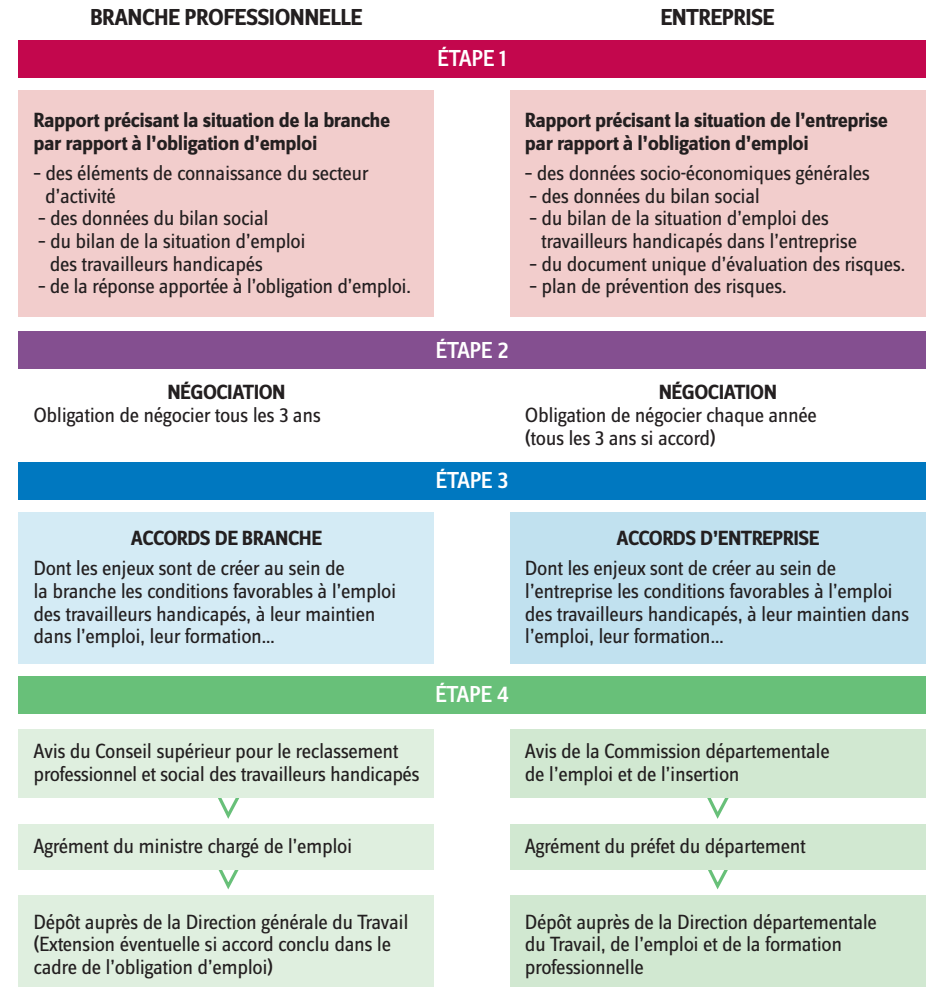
BRANCHE PROFESSIONNELLE

ENTREPRISE

ÉTAPE 1

Rapport précisant la situation de la branche par rapport à l'obligation d'emploi
- des éléments de connaissance du secteur d'activité
- des données du bilan social
- du bilan de la situation d'emploi des travailleurs handicapés
- de la réponse apportée à l'obligation d'emploi.

Rapport précisant la situation de l'entreprise par rapport à l'obligation d'emploi
- des données socio-économiques générales
- des données du bilan social
- du bilan de la situation d'emploi des travailleurs handicapés dans l'entreprise
- du document unique d'évaluation des risques.
- plan de prévention des risques.

ÉTAPE 2

NÉGOCIATION
Obligation de négocier tous les 3 ans

NÉGOCIATION
Obligation de négocier chaque année (tous les 3 ans si accord)

ÉTAPE 3

ACCORDS DE BRANCHE
Dont les enjeux sont de créer au sein de la branche les conditions favorables à l'emploi des travailleurs handicapés, à leur maintien dans l'emploi, leur formation...

ACCORDS D'ENTREPRISE
Dont les enjeux sont de créer au sein de l'entreprise les conditions favorables à l'emploi des travailleurs handicapés, à leur maintien dans l'emploi, leur formation...

ÉTAPE 4

Avis du Conseil supérieur pour le reclassement professionnel et social des travailleurs handicapés

Agrément du ministre chargé de l'emploi

Dépôt auprès de la Direction générale du Travail (Extension éventuelle si accord conclu dans le cadre de l'obligation d'emploi)

Avis de la Commission départementale de l'emploi et de l'insertion

Agrément du préfet du département

Dépôt auprès de la Direction départementale du Travail, de l'emploi et de la formation professionnelle